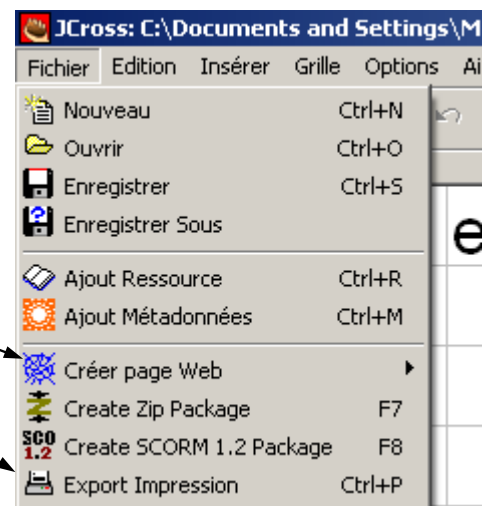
JCross: C:\Documents and Settings\M

Fichier Edition Insérer Grille Options Ai

Nouveau Ctrl+N
Ouvrir Ctrl+O
Enregistrer Ctrl+S
Enregistrer Sous

Ajout Ressource Ctrl+R
Ajout Métadonnées Ctrl+M

Créer page Web
Create Zip Package F7
SCO 1.2 Create SCORM 1.2 Package F8
Export Impression Ctrl+P

e